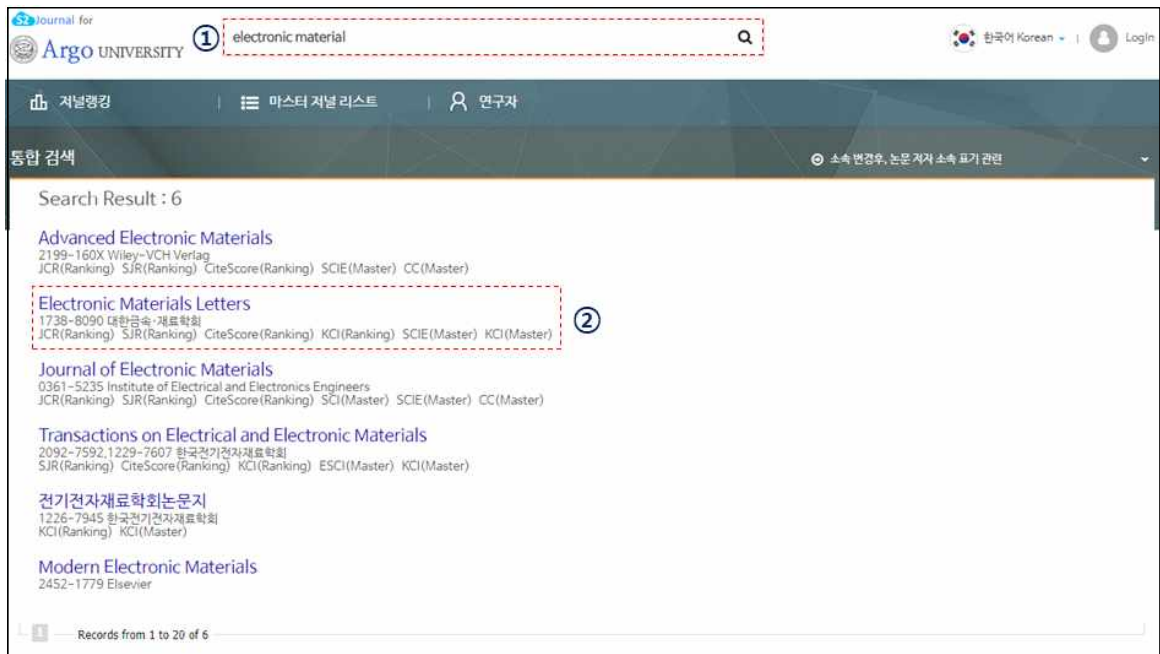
Journal for
Argo UNIVERSITY ① electronic material

한국어 Korean | Login

저널랭킹 | 마스터 저널 리스트 | 연구자

통합 검색

소속 변경후, 논문 저자 소속 표기 관련

Search Result : 6

Advanced Electronic Materials
2199-160X Wiley-VCH Verlag
JCR(Ranking) SJR(Ranking) CiteScore(Ranking) SCIE(Master) CC(Master)

Electronic Materials Letters
1738-8090 대한금속·재료학회
JCR(Ranking) SJR(Ranking) CiteScore(Ranking) KCI(Ranking) SCIE(Master) KCI(Master)

②

Journal of Electronic Materials
0361-5235 Institute of Electrical and Electronics Engineers
JCR(Ranking) SJR(Ranking) CiteScore(Ranking) SCI(Master) SCIE(Master) CC(Master)

Transactions on Electrical and Electronic Materials
2092-7592,1229-7607 한국전기전자재료학회
SJR(Ranking) CiteScore(Ranking) KCI(Ranking) ESCI(Master) KCI(Master)

전기전자재료학회논문지
1226-7945 한국전기전자재료학회
KCI(Ranking) KCI(Master)

Modern Electronic Materials
2452-1779 Elsevier

Records from 1 to 20 of 6